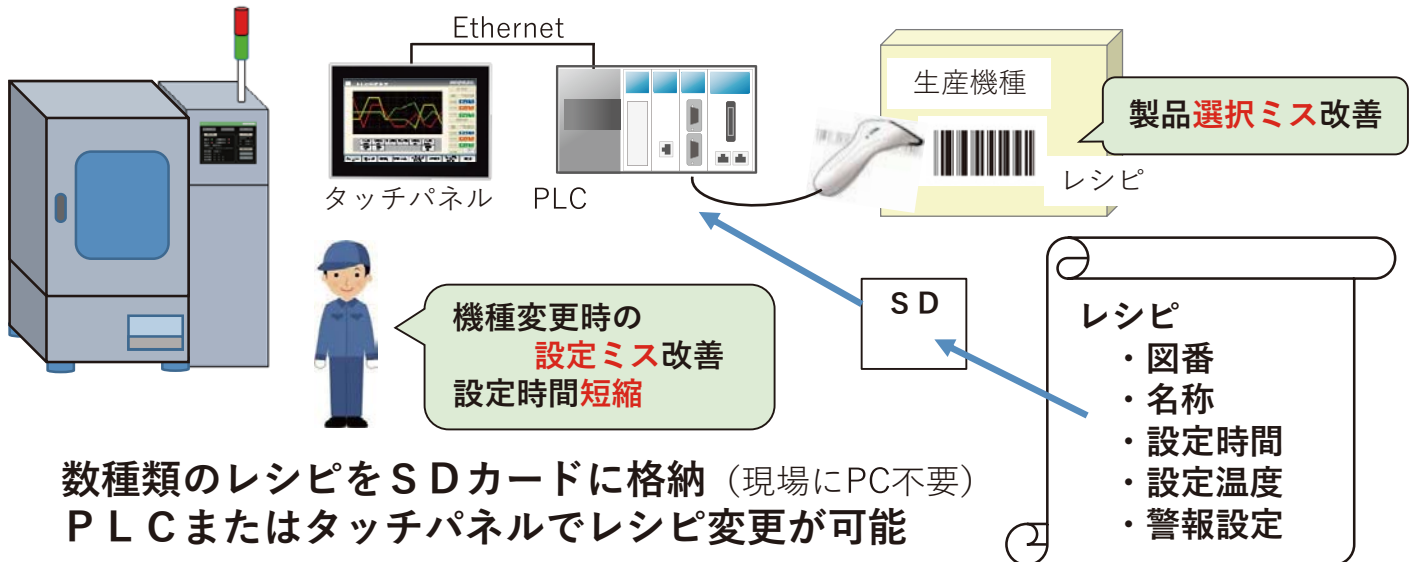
Ethernet

タッチパネル

PLC

生産機種

レシピ

製品選択ミス改善

SD

機種変更時の
設定ミス改善
設定時間短縮

レシピ
・図番
・名称
・設定時間
・設定温度
・警報設定

数種類のレシピをSDカードに格納（現場にPC不要）
PLCまたはタッチパネルでレシピ変更が可能